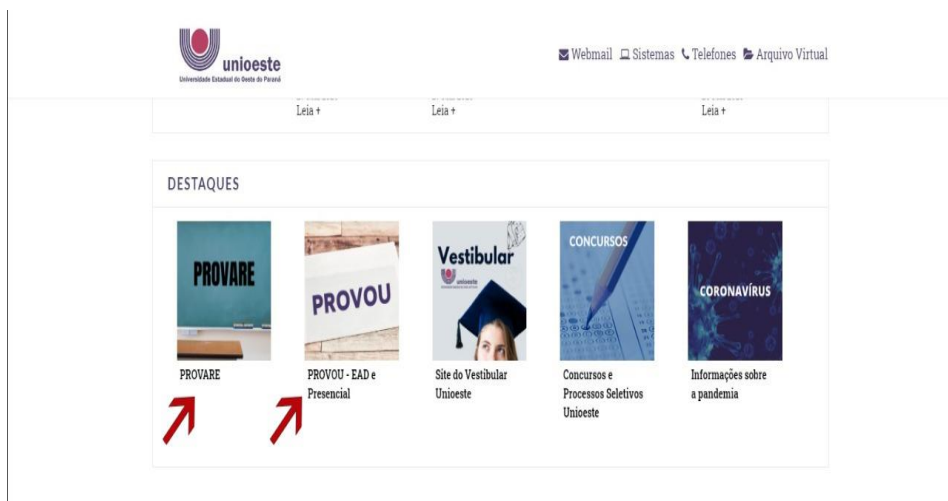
unioeste
Universidade Estadual do Oeste do Paraná

Webmail Sistemas Telefones Arquivo Virtual

Leia +
Leia +
Leia +

DESTAQUES

PROVARE
PROVARE

PROVOU
PROVOU - EAD e Presencial

Vestibular
unioeste
Site do Vestibular Unioeste

CONCURSOS
Concursos e Processos Seletivos Unioeste

CORONAVÍRUS
Informações sobre a pandemia